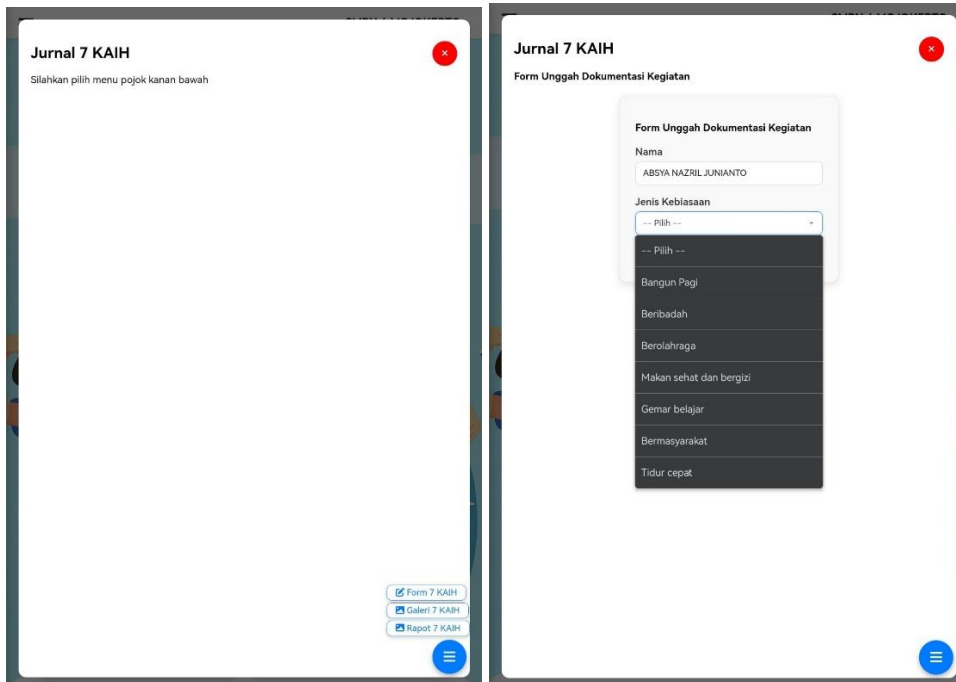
Jurnal 7 KAIH

Silahkan pilih menu pojok kanan bawah

Form 7 KAIH
Galeri 7 KAIH
Rapot 7 KAIH

Jurnal 7 KAIH

Form Unggah Dokumentasi Kegiatan

Form Unggah Dokumentasi Kegiatan

Nama

ABSYA NAZRIL JUNIANTO

Jenis Kebiasaan

-- Pilih --

-- Pilih --
Bangun Pagi
Beribadah
Berolahraga
Makan sehat dan bergizi
Gemar belajar
Bermasyarakat
Tidur cepat